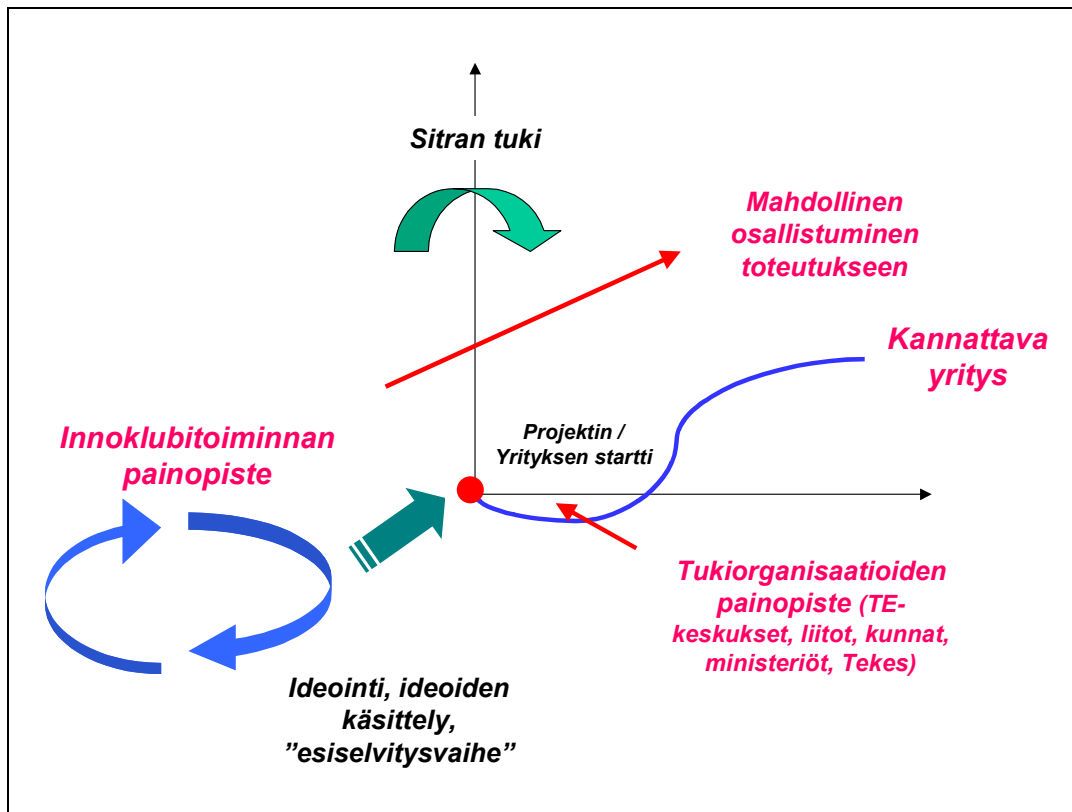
Sitran tuki

Mahdollinen osallistuminen toteutukseen

Kannattava yritys

Innoklubitoiminnan painopiste

Projektin / Yrityksen startti

Tukiorganisaatioiden painopiste (TE-keskukset, liitot, kunnat, ministeriöt, Tekes)

Ideointi, ideoiden käsittely, ”esiselvitysvaihe”